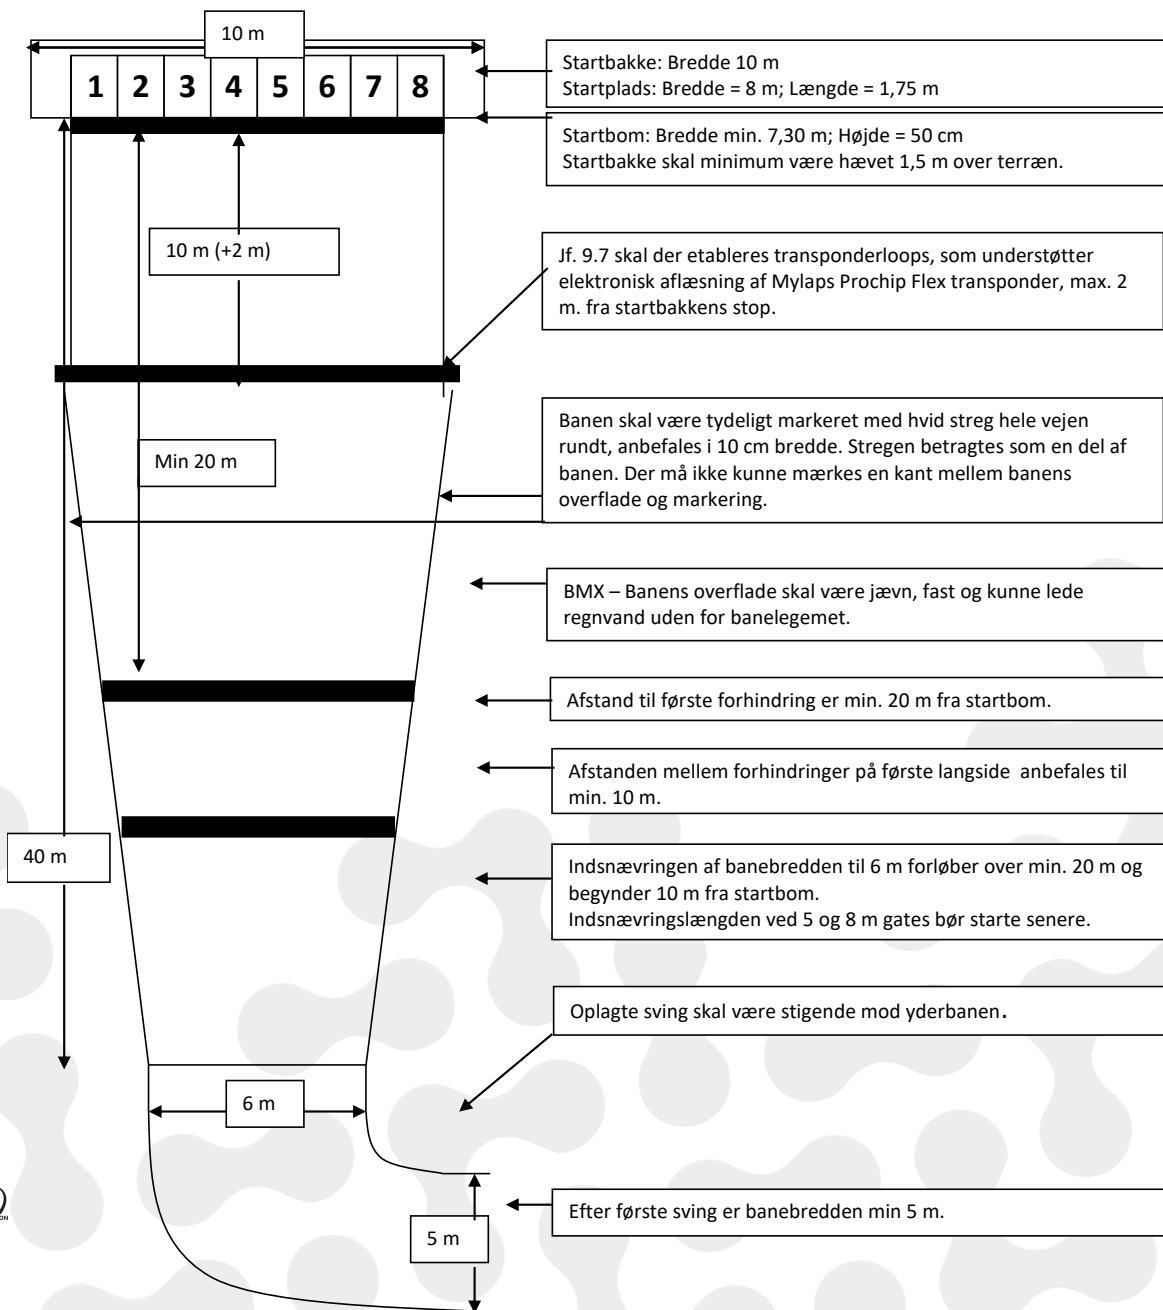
10 m

1 2 3 4 5 6 7 8

Startbakke: Bredde 10 m
Startplads: Bredde = 8 m; Længde = 1,75 m

Startbom: Bredde min. 7,30 m; Højde = 50 cm
Startbakke skal minimum være hævet 1,5 m over terræn.

10 m (+2 m)

Jf. 9.7 skal der etableres transponderloops, som understøtter elektronisk aflæsning af Mylaps Prochip Flex transponder, max. 2 m. fra startbakkens stop.

Min 20 m

Banen skal være tydeligt markeret med hvid streg hele vejen rundt, anbefales i 10 cm bredde. Stregen betragtes som en del af banen. Der må ikke kunne mærkes en kant mellem banens overflade og markering.

BMX – Banens overflade skal være jævn, fast og kunne lede regnvand uden for banelegemet.

Afstand til første forhindring er min. 20 m fra startbom.

Afstanden mellem forhindringer på første langside anbefales til min. 10 m.

40 m

Indsnævringen af banebredden til 6 m forløber over min. 20 m og begynder 10 m fra startbom.
Indsnævringslængden ved 5 og 8 m gates bør starte senere.

Oplagte sving skal være stigende mod yderbanen.

6 m

Efter første sving er banebredden min 5 m.

5 m